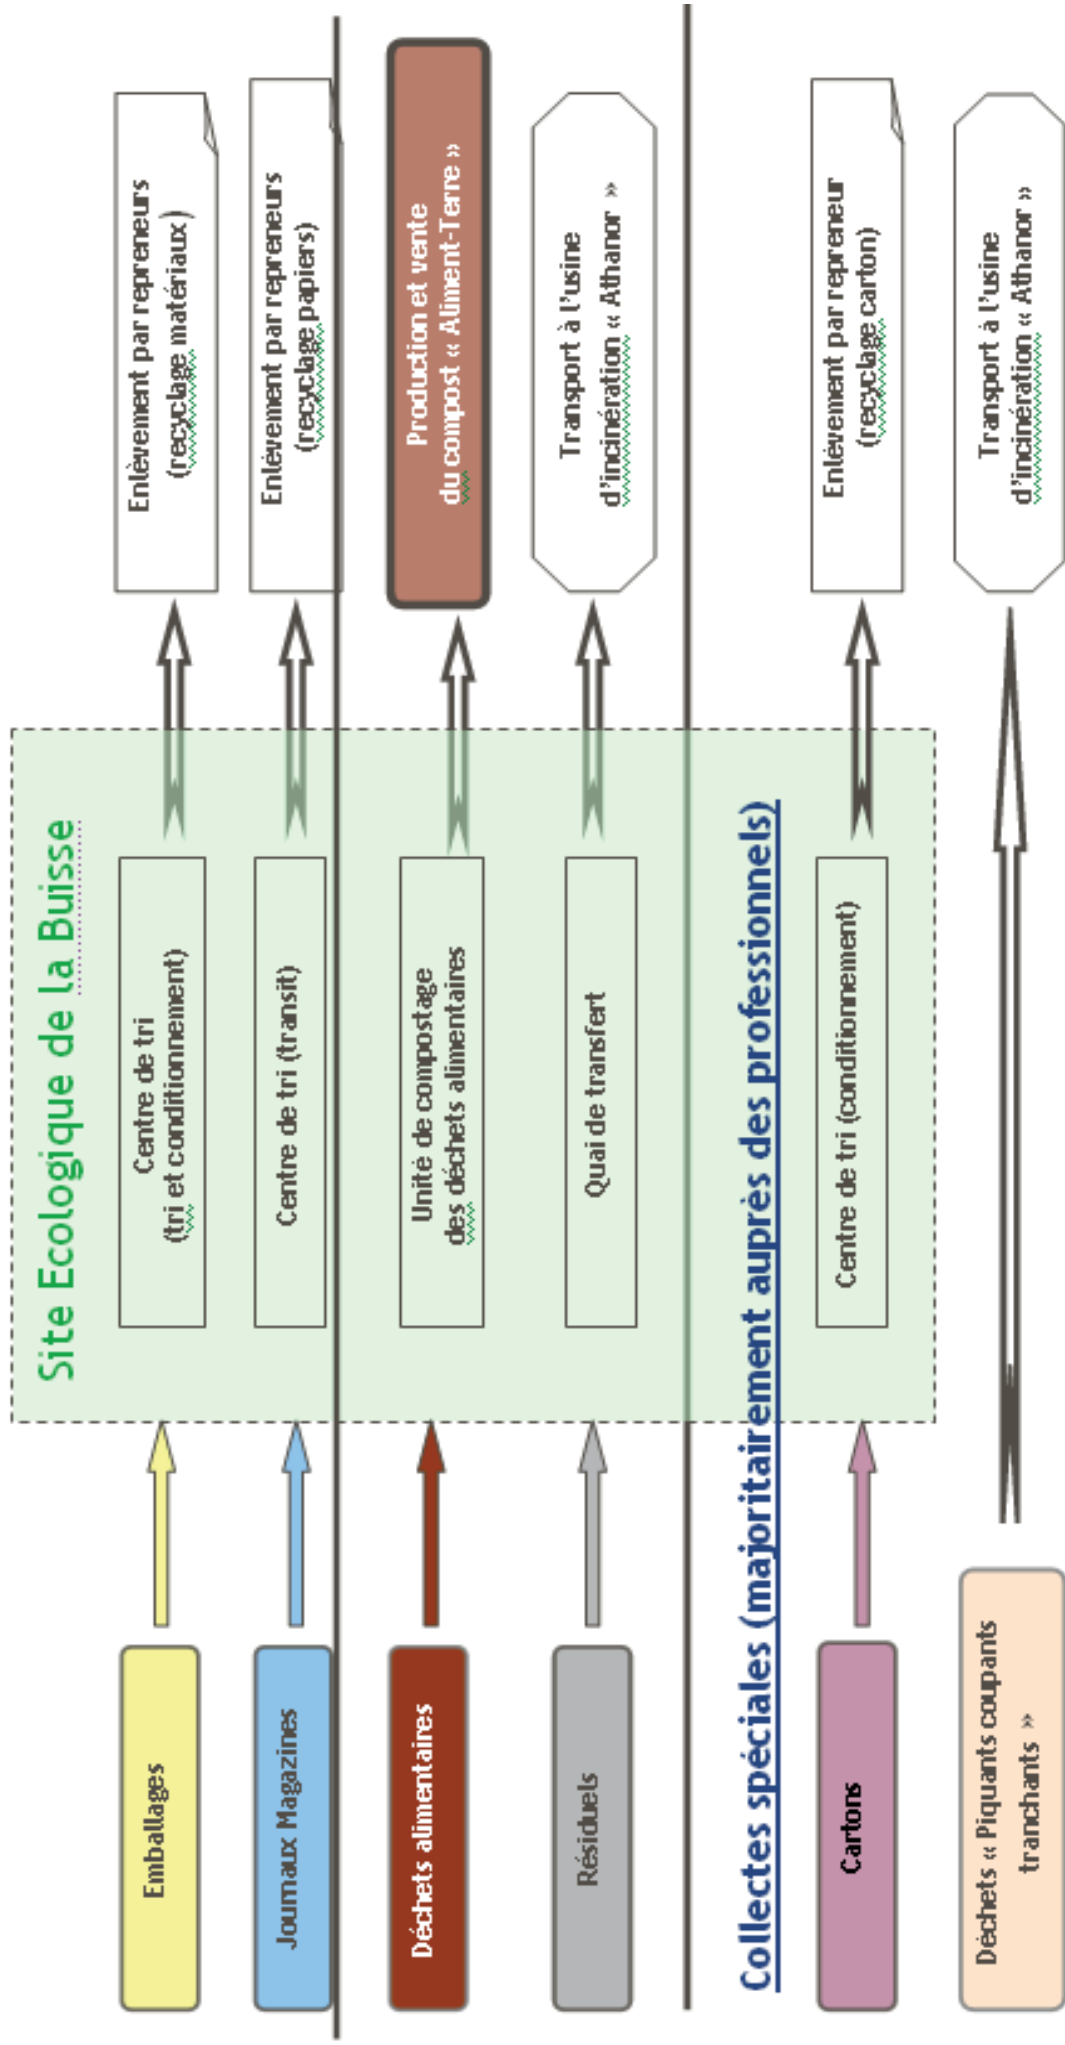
Site Ecologique de la Buisse

Emballages

Centre de tri
(tri et conditionnement)

Enlèvement par repreneurs
(recyclage matériaux)

Journaux Magazines

Centre de tri (transit)

Enlèvement par repreneurs
(recyclage papiers)

Déchets alimentaires

Unité de compostage
des déchets alimentaires

Production et vente
du compost « Aliment-Terre »

Résiduels

Quai de transfert

Transport à l'usine
d'incinération « Athanor »

Collectes spéciales (majoritairement auprès des professionnels)

Cartons

Centre de tri (conditionnement)

Enlèvement par repreneur
(recyclage carton)

Déchets « Piquants coupants
tranchants »

Transport à l'usine
d'incinération « Athanor »